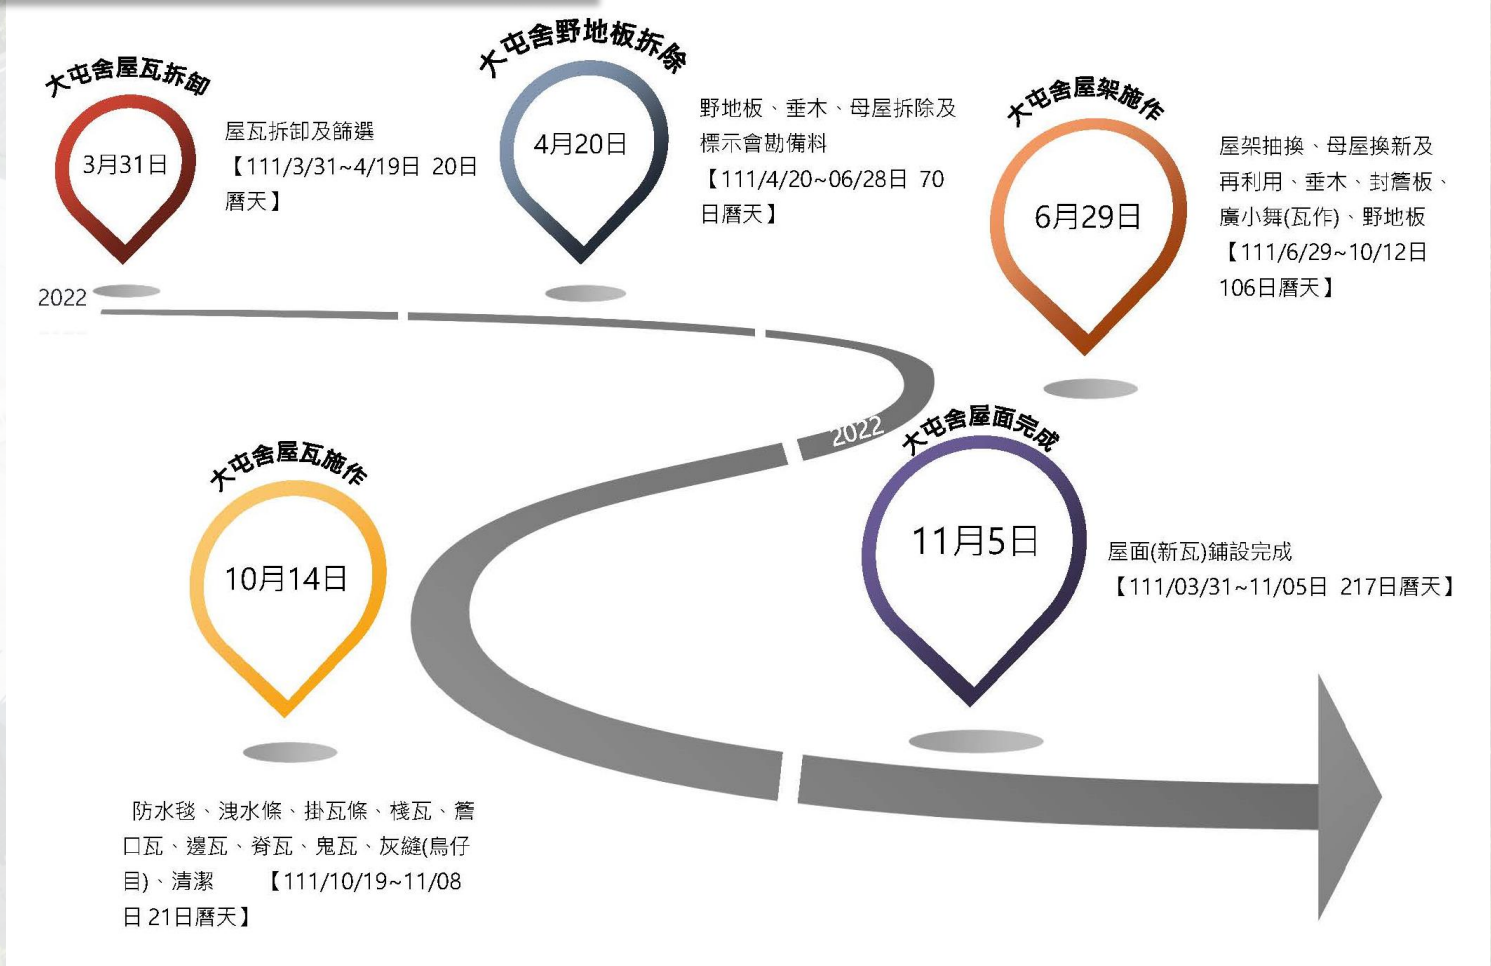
大屯舍屋瓦拆卸

3月31日

屋瓦拆卸及篩選
【111/3/31~4/19日 20日曆天】

2022

大屯舍野地板拆除

4月20日

野地板、垂木、母屋拆除及標示會勘備料
【111/4/20~06/28日 70日曆天】

大屯舍屋架施作

6月29日

屋架抽換、母屋換新及再利用、垂木、封簷板、廣小舞(瓦作)、野地板
【111/6/29~10/12日 106日曆天】

2022

大屯舍屋面完成

11月5日

屋面(新瓦)鋪設完成
【111/03/31~11/05日 217日曆天】

大屯舍屋瓦施作

10月14日

防水毯、洩水條、掛瓦條、棧瓦、簷口瓦、邊瓦、脊瓦、鬼瓦、灰縫(烏仔目)、清潔 【111/10/19~11/08日 21日曆天】